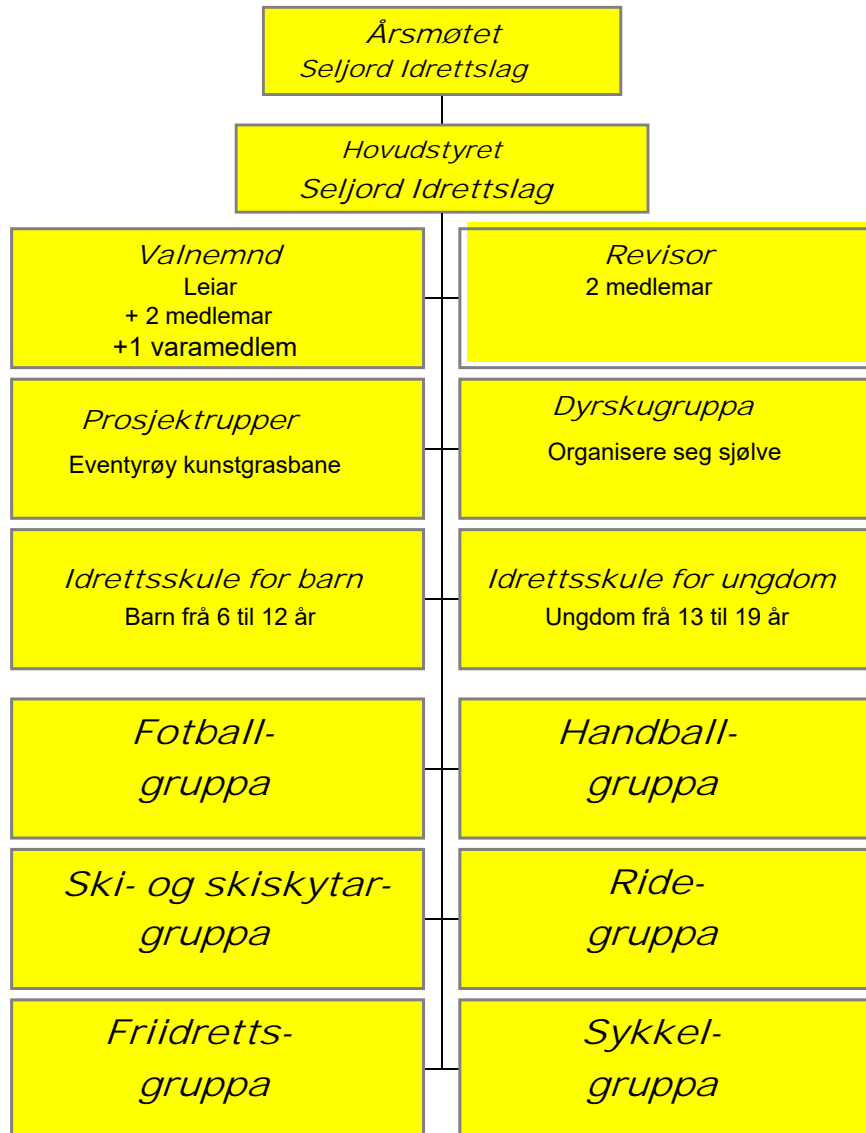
Årsmøtet
Seljord Idrettslag

Hovudstyret
Seljord Idrettslag

Valnemnd
Leiar
+ 2 medlemar
+1 varamedlem

Revisor
2 medlemar

Prosjektrupper
Eventyrøy kunstgrasbane

Dyrskugruppa
Organisere seg sjølve

Idrettsskule for barn
Barn frå 6 til 12 år

Idrettsskule for ungdom
Ungdom frå 13 til 19 år

Fotball-
gruppa

Handball-
gruppa

Ski- og skiskytar-
gruppa

Ride-
gruppa

Friidretts-
gruppa

Sykkel-
gruppa